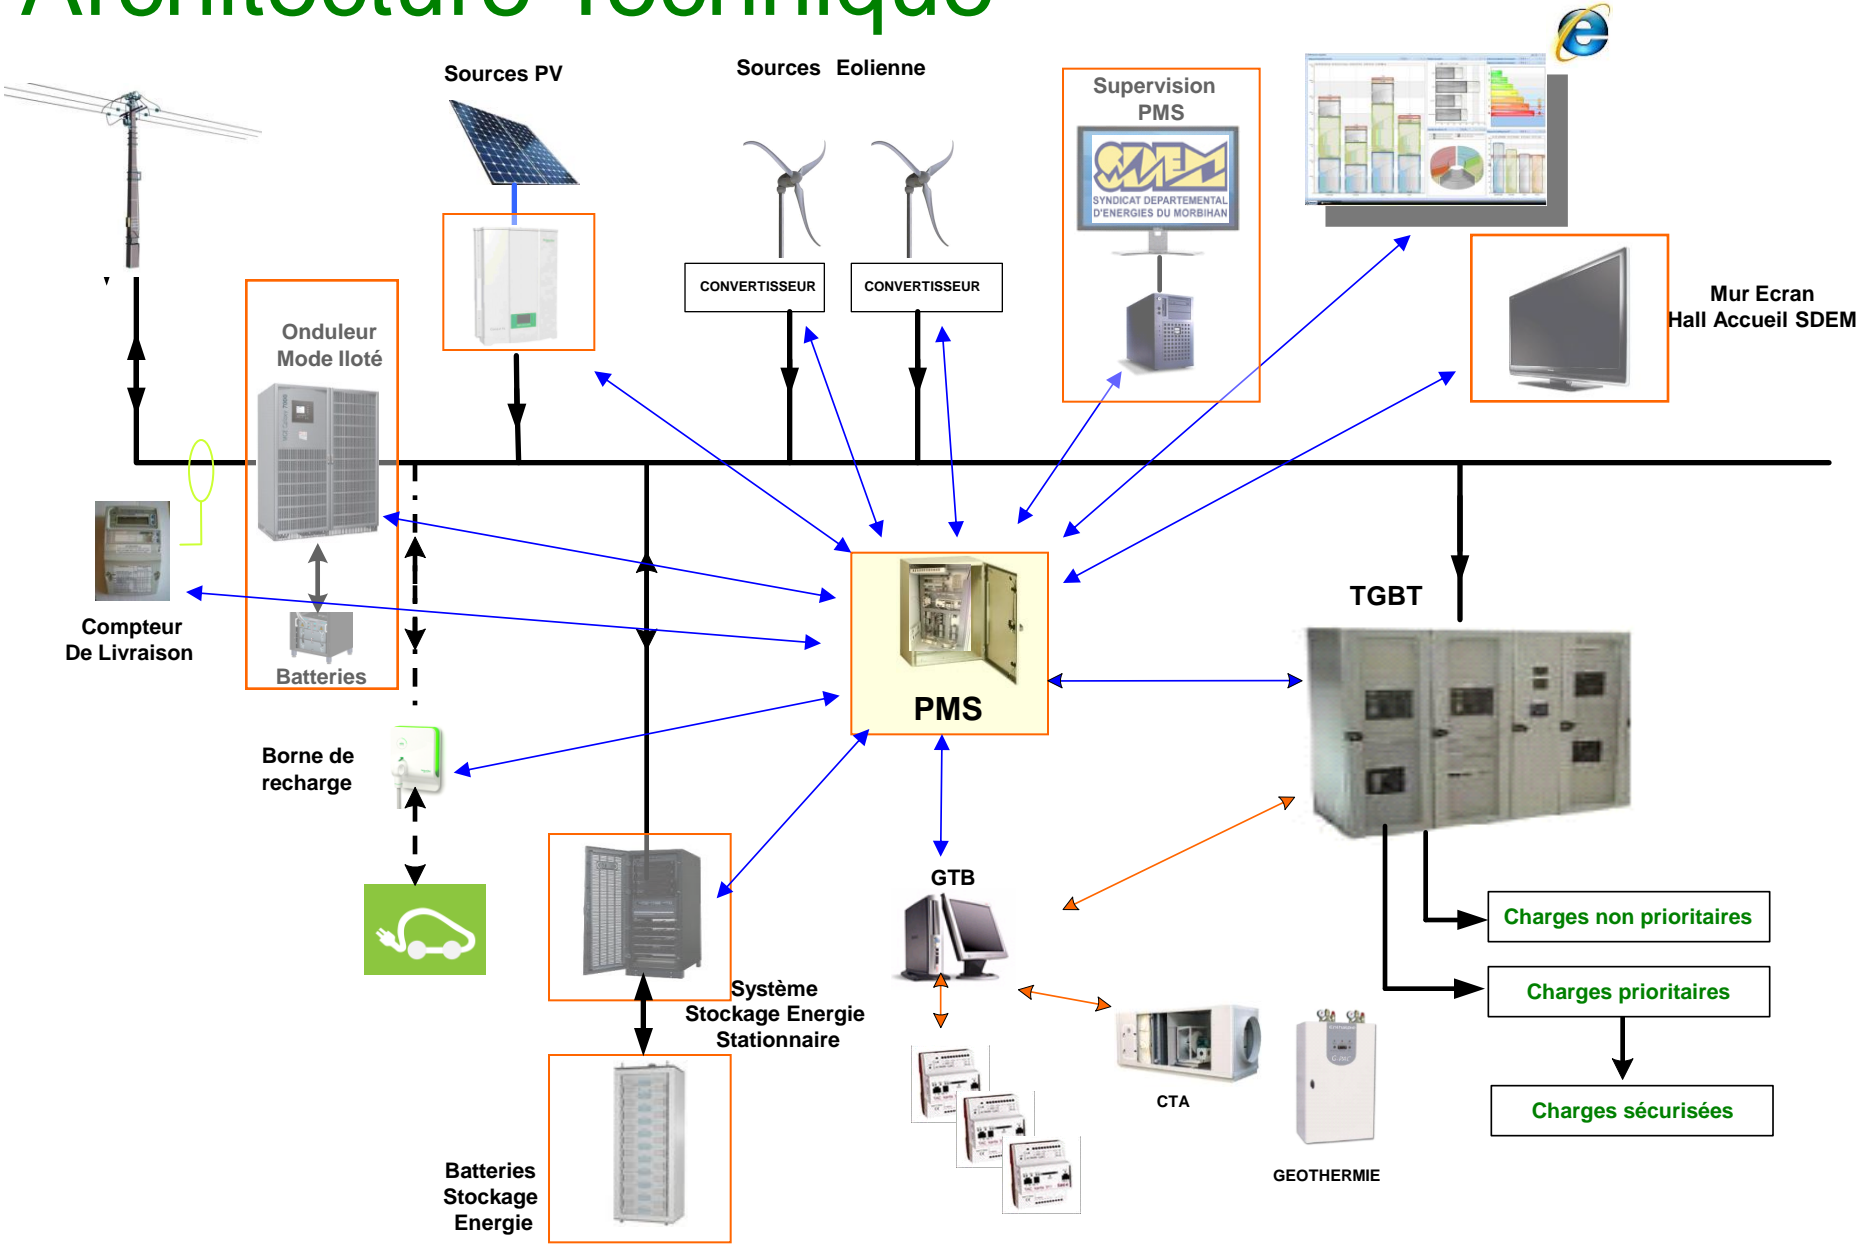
Architecture Technique

Sources PV

Sources Eolienne

Supervision PMS

SDEM
SYNDICAT DEPARTEMENTAL D'ENERGIES DU MORBIHAN

CONVERTISSEUR

CONVERTISSEUR

Mur Ecran
Hall Accueil SDEM

Onduleur
Mode Iloté

Batteries

Compteur
De Livraison

PMS

TGBT

Borne de
recharge

GTB

Système
Stockage Energie
Stationnaire

Charges non prioritaires

Charges prioritaires

Charges sécurisées

CTA

GEOTHERMIE

Batteries
Stockage
Energie